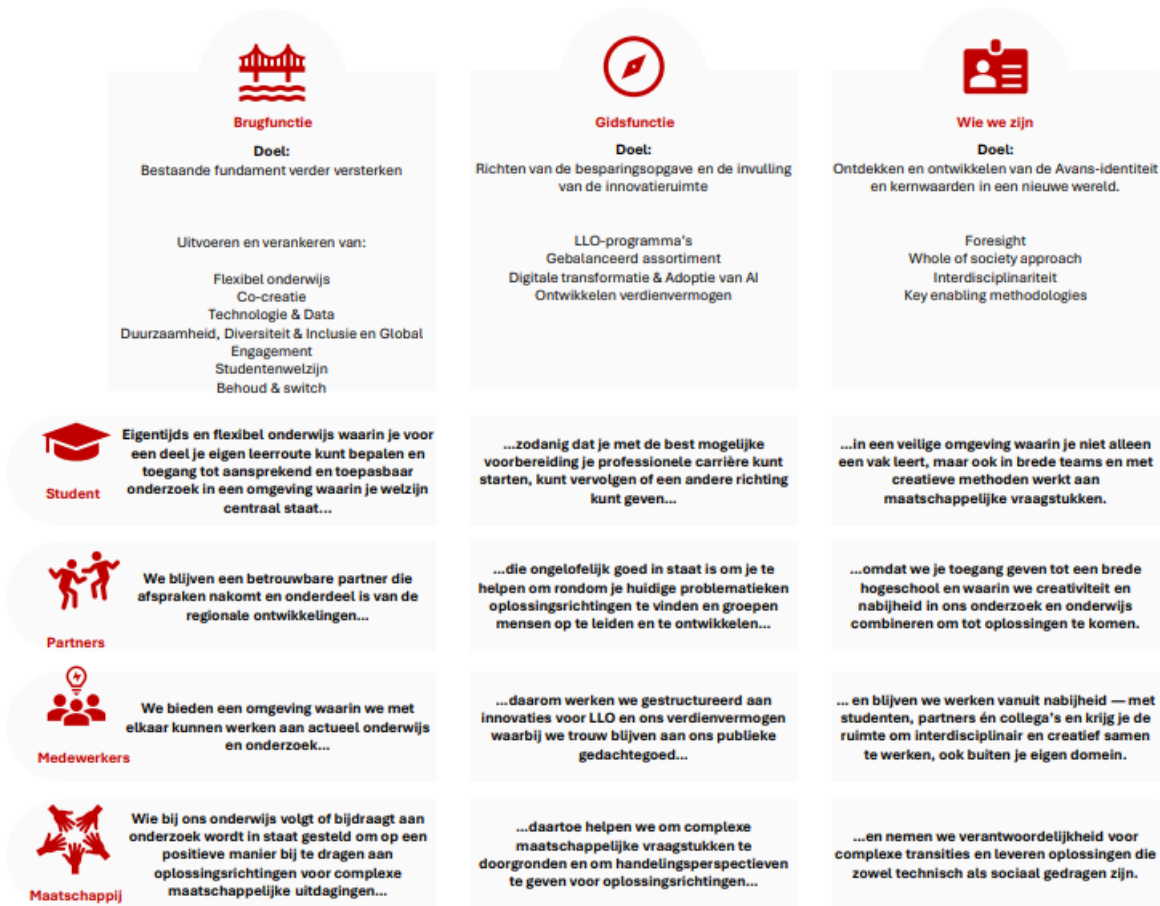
Brugfunctie

Doel:
Bestaande fundament verder versterken

Uitvoeren en verankeren van:

Flexibel onderwijs
Co-creatie
Technologie & Data
Duurzaamheid, Diversiteit & Inclusie en Global Engagement
Studentenwelzijn
Behoud & switch

Gidsfunctie

Doel:
Richten van de besparingsopgave en de invulling van de innovatieruimte

LLO-programma's
Gebalanceerd assortiment
Digitale transformatie & Adoptie van AI
Ontwikkelen verdienvermogen

Wie we zijn

Doel:
Ontdekken en ontwikkelen van de Avans-identiteit en kernwaarden in een nieuwe wereld.

Foresight
Whole of society approach
Interdisciplinariteit
Key enabling methodologies

Student

Eigentijds en flexibel onderwijs waarin je voor een deel je eigen leerroute kunt bepalen en toegang tot aansprekend en toepasbaar onderzoek in een omgeving waarin je welzijn centraal staat...

...zodanig dat je met de best mogelijke voorbereiding je professionele carrière kunt starten, kunt vervolgen of een andere richting kunt geven...

...in een veilige omgeving waarin je niet alleen een vak leert, maar ook in brede teams en met creatieve methoden werkt aan maatschappelijke vraagstukken.

Partners

We blijven een betrouwbare partner die afspraken nakomt en onderdeel is van de regionale ontwikkelingen...

...die ongelofelijk goed in staat is om je te helpen om rondom je huidige problematieken oplossingsrichtingen te vinden en groepen mensen op te leiden en te ontwikkelen...

...omdat we je toegang geven tot een brede hogeschool en waarin we creativiteit en nabijheid in ons onderzoek en onderwijs combineren om tot oplossingen te komen.

Medewerkers

We bieden een omgeving waarin we met elkaar kunnen werken aan actueel onderwijs en onderzoek...

...daarom werken we gestructureerd aan innovaties voor LLO en ons verdienvermogen waarbij we trouw blijven aan ons publieke gedachtegoed...

... en blijven we werken vanuit nabijheid — met studenten, partners én collega's en krijg je de ruimte om interdisciplinair en creatief samen te werken, ook buiten je eigen domein.

Maatschappij

Wie bij ons onderwijs volgt of bijdraagt aan onderzoek wordt in staat gesteld om op een positieve manier bij te dragen aan oplossingsrichtingen voor complexe maatschappelijke uitdagingen...

...daartoe helpen we om complexe maatschappelijke vraagstukken te doorgronden en om handelingsperspectieven te geven voor oplossingsrichtingen...

...en nemen we verantwoordelijkheid voor complexe transities en leveren oplossingen die zowel technisch als sociaal gedragen zijn.